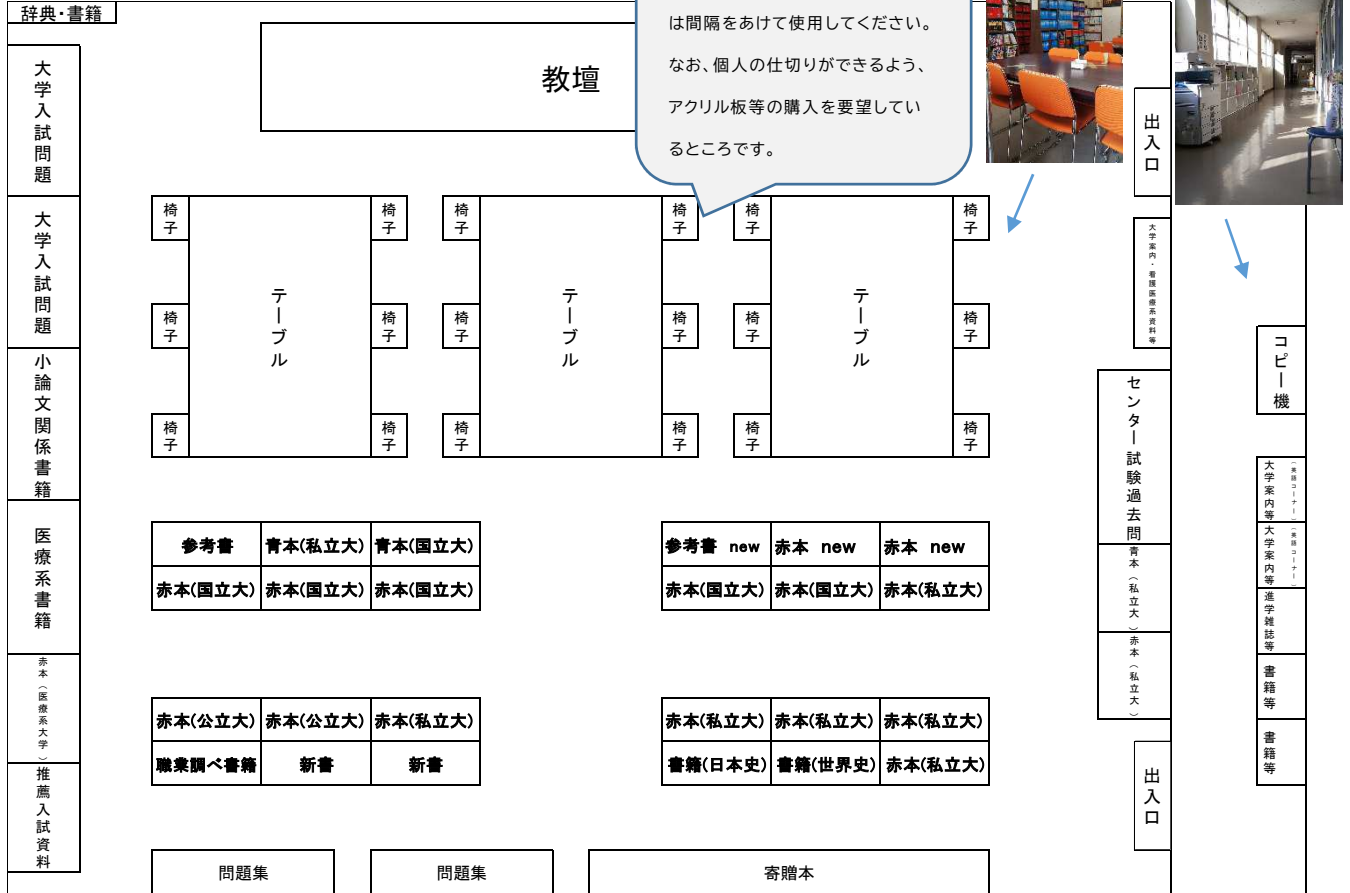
辞典・書籍

大学入試問題

大学入試問題

小論文関係書籍

医療系書籍

赤本（医療系大学）

推薦入試資料

教壇

は間隔をあけて使用してください。

なお、個人の仕切りができるよう、

アクリル板等の購入を要望している

るところです。

出入口

大学案内・看護医療系資料等

コピー機

椅子 椅子 椅子 テーブル 椅子 椅子 椅子

椅子 椅子 椅子 テーブル 椅子 椅子 椅子

椅子 椅子 椅子 テーブル 椅子 椅子 椅子

センター試験過去問

赤本（私立大）

赤本（私立大）

大学案内等（英語コーナー）

大学案内等（英語コーナー）

進学雑誌等

書籍等

書籍等

| 参考書 | 青本(私立大) | 青本(国立大) |
|---|---|---|
| 赤本(国立大) | 赤本(国立大) | 赤本(国立大) |

| 参考書 new | 赤本 new | 赤本 new |
|---|---|---|
| 赤本(国立大) | 赤本(国立大) | 赤本(私立大) |

| 赤本(公立大) | 赤本(公立大) | 赤本(私立大) |
|---|---|---|
| 職業調べ書籍 | 新書 | 新書 |

| 赤本(私立大) | 赤本(私立大) | 赤本(私立大) |
|---|---|---|
| 書籍(日本史) | 書籍(世界史) | 赤本(私立大) |

出入口

問題集

問題集

寄贈本